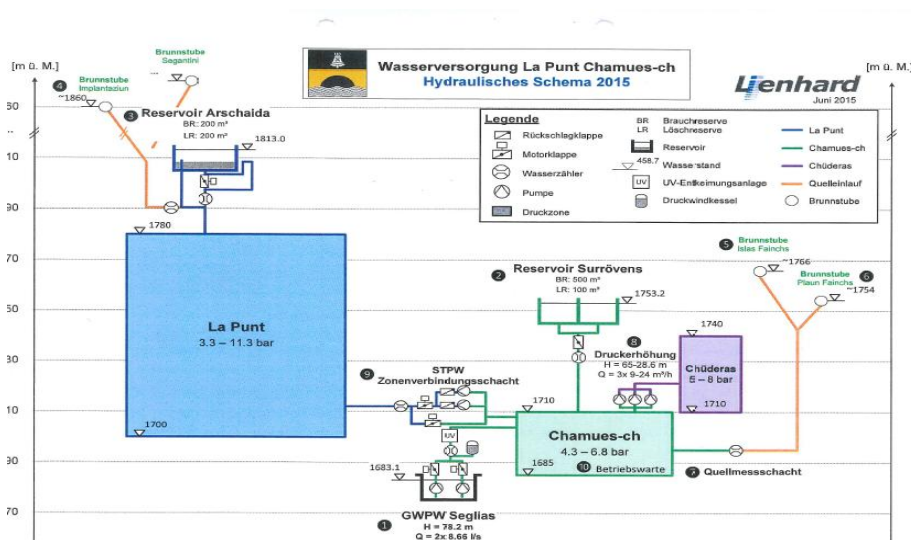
[m ü. M.]

[m ü. M.]

Wasserversorgung La Punt Chamues-ch
Hydraulisches Schema 2015

Lienhard
Juni 2015

50
10
90
70
50
30
10
30
70

Brunnstube Segantini

4 Brunnstube Implantaziun
~1860

3 Reservoir Arschaida
BR: 200 m³
LR: 200 m³
1813.0

1780

La Punt
3.3 – 11.3 bar

1700

Legende
Rückschlagklappe
Motorklappe
Wasserzähler
Pumpe
Druckzone
BR Brauchreserve
LR Löschreserve
Reservoir
458.7 Wasserstand
UV UV-Entkeimungsanlage
Druckwindkessel
La Punt
Chamues-ch
Chüderas
Quelleinlauf
Brunnstube

2 Reservoir Surrövens
BR: 500 m³
LR: 100 m³
1753.2

5 Brunnstube Islas Fainchs
~1766

6 Brunnstube Plaun Fainchs
~1754

8 Druckerhöhung
H = 65-28.6 m
Q = 3x 9-24 m³/h

1740
Chüderas
5 – 8 bar
1710

9 STPW Zonenverbindungsschacht

1710
Chamues-ch
4.3 – 6.8 bar
1685
10 Betriebswarte

7 Quellmessschacht

UV

1683.1

1 GWPW Seglias
H = 78.2 m
Q = 2x 8.66 l/s